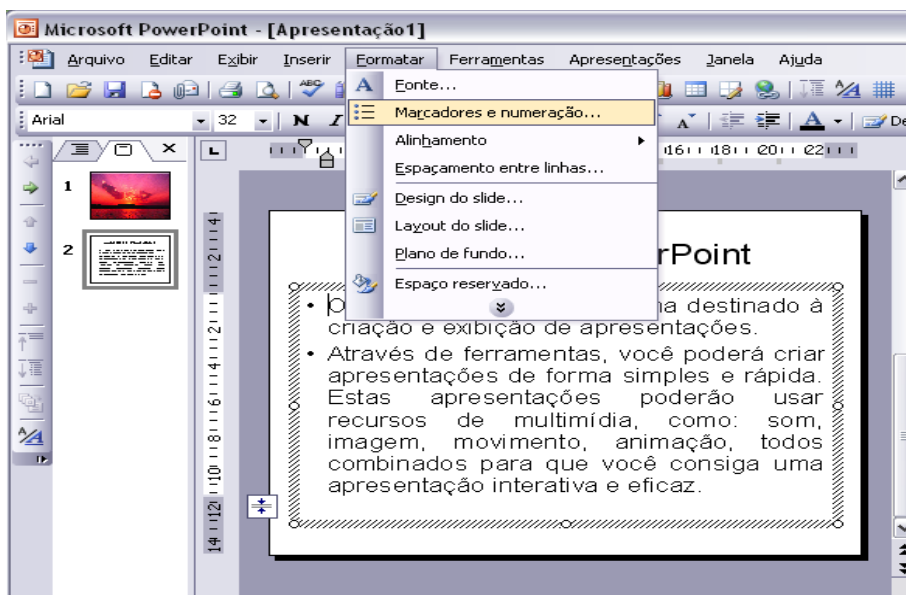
Microsoft PowerPoint - [Apresentação1]

Arquivo Editar Exibir Inserir Formatar Ferramentas Apresentações Janela Ajuda

Arial 32 N

Fonte...
Marcadores e numeração...
Alinhamento
Espaçamento entre linhas...
Design do slide...
Layout do slide...
Plano de fundo...
Espaço reservado...

1
2

rPoint

• P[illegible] na destinado à criação e exibição de apresentações.
• Através de ferramentas, você poderá criar apresentações de forma simples e rápida. Estas apresentações poderão usar recursos de multimídia, como: som, imagem, movimento, animação, todos combinados para que você consiga uma apresentação interativa e eficaz.